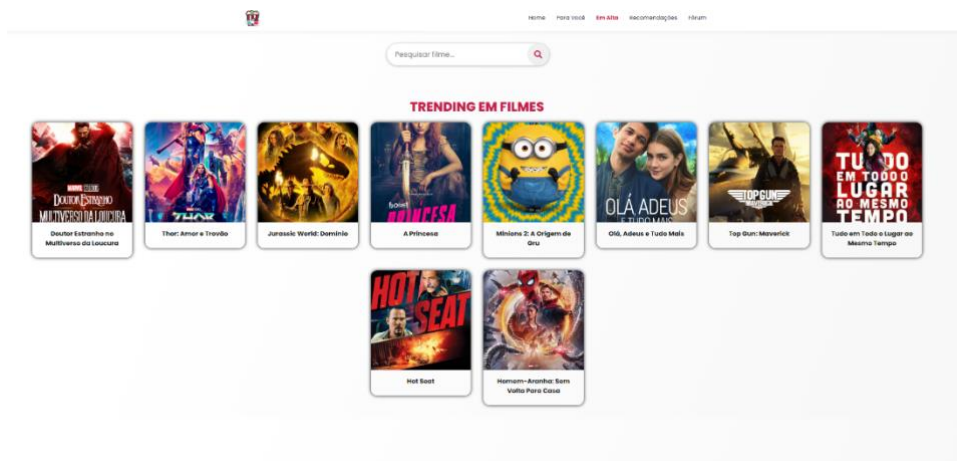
Home Para Você Em Alta Recomendações Fórum

Pesquisar filme...

TRENDING EM FILMES

DOUTOR ESTRANHO MULTIVERSO DA LOUCURA
Doutor Estranho no Multiverso da Loucura

THOR
Thor: Amor e Trovão

Jurassic World: Domínio

PRINCESA
A Princesa

Minions 2: A Origem de Gru

OLÁ ADEUS E TUDO MAIS
Olá, Adeus e Tudo Mais

TOP GUN
Top Gun: Maverick

TUDO EM TODO O LUGAR AO MESMO TEMPO
Tudo em Todo o Lugar ao Mesmo Tempo

HOT SEAT
Hot Seat

Homem-Aranha: Sem Volta Para Casa